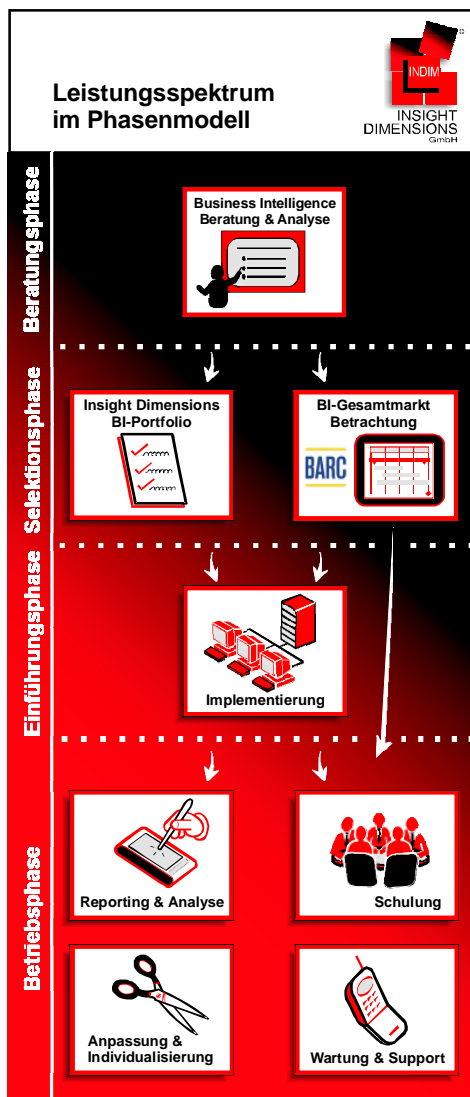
Leistungsspektrum im Phasenmodell

INDIM
INSIGHT DIMENSIONS GmbH

Beratungsphase

Business Intelligence Beratung & Analyse

Selektionsphase

Insight Dimensions BI-Portfolio

BI-Gesamtmarkt Betrachtung

BARC

Einführungsphase

Implementierung

Betriebsphase

Reporting & Analyse

Schulung

Anpassung & Individualisierung

Wartung & Support